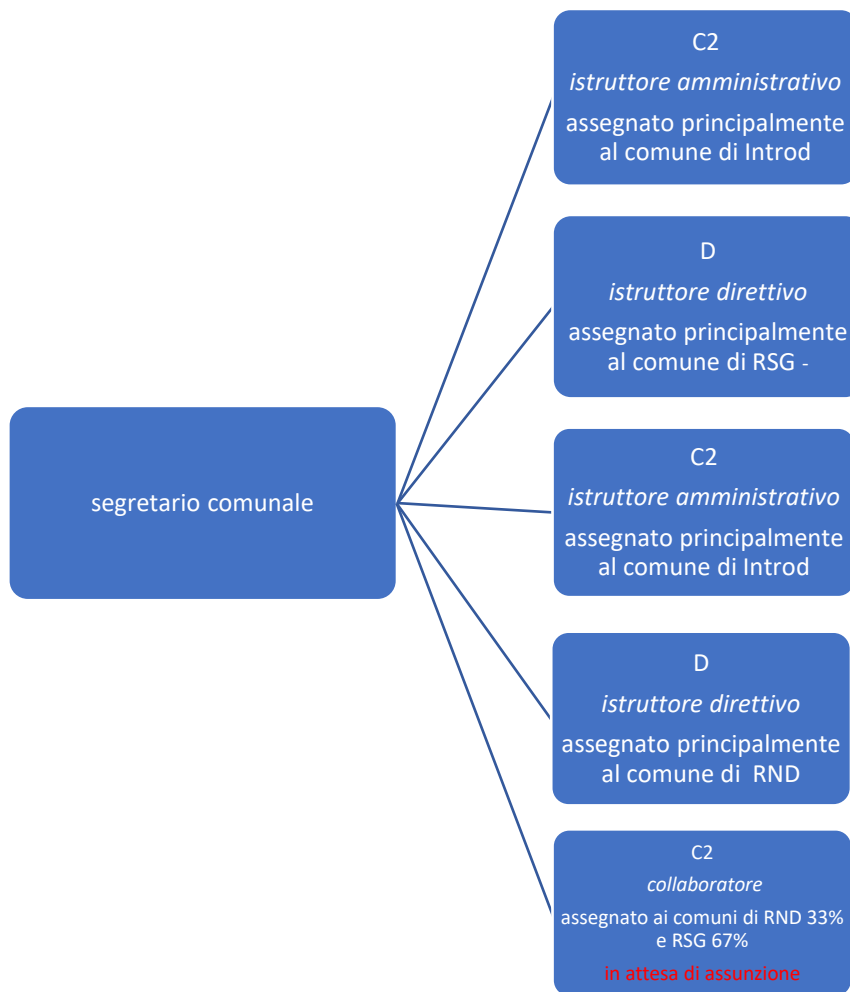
segretario comunale

C2
istruttore amministrativo
assegnato principalmente al comune di Introd

D
istruttore direttivo
assegnato principalmente al comune di RSG -

C2
istruttore amministrativo
assegnato principalmente al comune di Introd

D
istruttore direttivo
assegnato principalmente al comune di RND

C2
collaboratore
assegnato ai comuni di RND 33% e RSG 67%
in attesa di assunzione